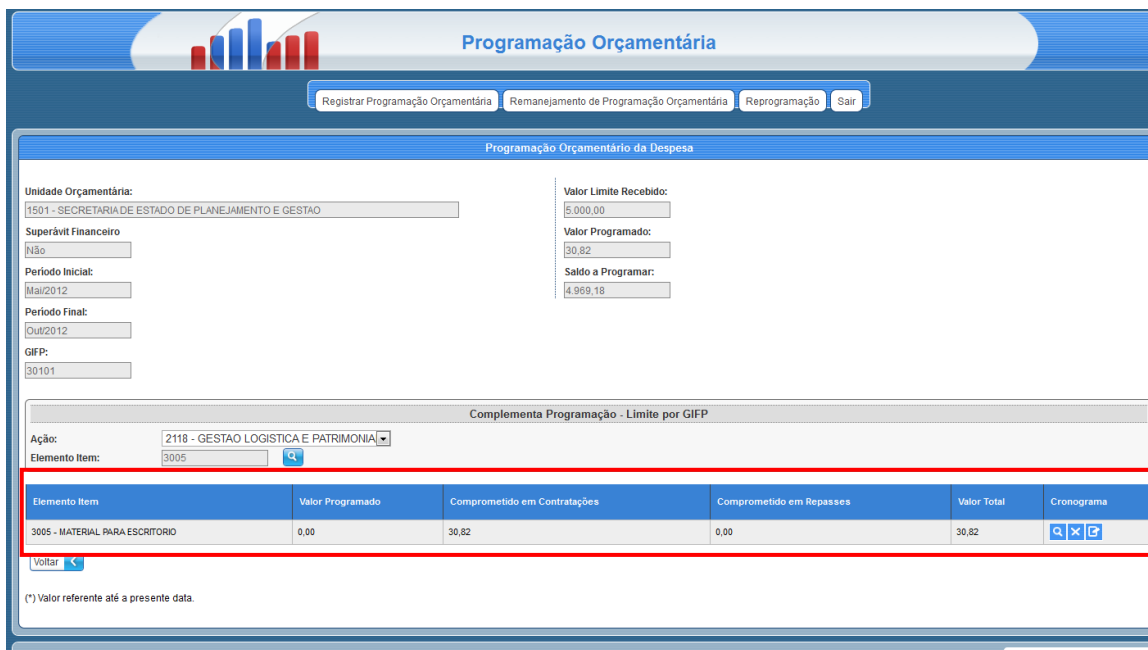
Programação Orçamentária

Registrar Programação Orçamentária | Remanejamento de Programação Orçamentária | Reprogramação | Sair

Programação Orçamentário da Despesa

Unidade Orçamentária:
1501 - SECRETARIA DE ESTADO DE PLANEJAMENTO E GESTAO

Superávit Financeiro
Não

Período Inicial:
Mai/2012

Período Final:
Out/2012

GIFP:
30101

Valor Limite Recebido:
5.000,00

Valor Programado:
30,82

Saldo a Programar:
4.969,18

Complementa Programação - Limite por GIFP

Ação: 2118 - GESTAO LOGISTICA E PATRIMONIA
Elemento Item: 3005

| Elemento Item | Valor Programado | Comprometido em Contratações | Comprometido em Repasses | Valor Total | Cronograma |
|---|---|---|---|---|---|
| 3005 - MATERIAL PARA ESCRITORIO | 0,00 | 30,82 | 0,00 | 30,82 | |

Voltar

(*) Valor referente até a presente data.